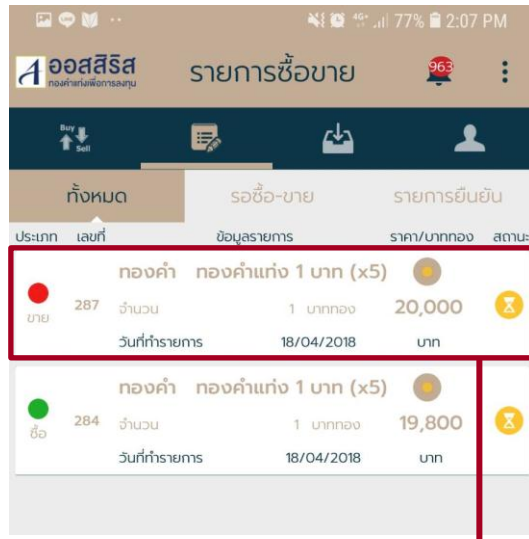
77% 2:07 PM

ออสสิริส
ทองคำแท่งเพื่อการลงทุน

รายการซื้อขาย

963

Buy
Sell

ทั้งหมด | รอซื้อ-ขาย | รายการยืนยัน

ประเภท | เลขที่ | ข้อมูลรายการ | ราคา/บาททอง | สถานะ

ขาย 287
ทองคำ ทองคำแท่ง 1 บาท (x5)
จำนวน 1 บาททอง 20,000
วันที่ทำรายการ 18/04/2018 บาท

ซื้อ 284
ทองคำ ทองคำแท่ง 1 บาท (x5)
จำนวน 1 บาททอง 19,800
วันที่ทำรายการ 18/04/2018 บาท